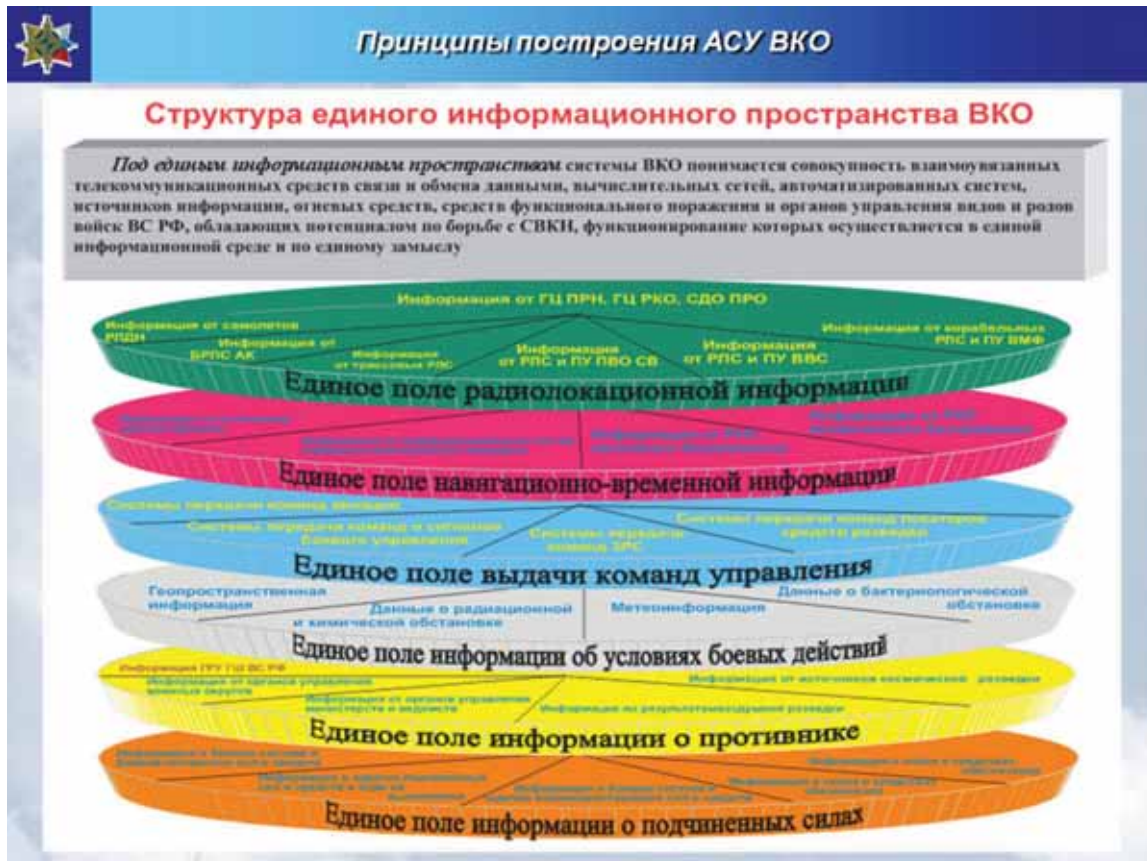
Принципы построения АСУ ВКО

Структура единого информационного пространства ВКО

*Под единым информационным пространством* системы ВКО понимается совокупность взаимоувязанных телекоммуникационных средств связи и обмена данными, вычислительных сетей, автоматизированных систем, источников информации, огневых средств, средств функционального поражения и органов управления видов и родов войск ВС РФ, обладающих потенциалом по борьбе с СВКИ, функционирование которых осуществляется в единой информационной среде и по единому замыслу

Информация от ГЦ ПРН, ГЦ РКО, СДО ПРО

Информация от самолетов РЛДН

Информация от БРПС АК

Информация от трассовых РЛС

Информация от РЛС и ПУ ПВО СВ

Информация от РЛС и ПУ ВВС

Информация от корабельных РЛС и ПУ ВМФ

Единое поле радиолокационной информации

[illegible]

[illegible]

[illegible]

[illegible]

Единое поле навигационно-временной информации

Системы передачи команд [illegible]

Системы передачи команд и сигналов боевого управления

Системы передачи команд ЗРС

Системы передачи команд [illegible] средств разведки

Единое поле выдачи команд управления

Геопространственная информация

Данные о радиационной и химической обстановке

Метеоинформация

Данные о бактериологической обстановке

Единое поле информации об условиях боевых действий

Информация ГРУ ГШ ВС РФ

Информация от органов управления военных округов

Информация от органов управления министерств и ведомств

Информация от источников космической разведки

Информация по результатам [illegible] разведки

Единое поле информации о противнике

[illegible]

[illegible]

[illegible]

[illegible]

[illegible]

Единое поле информации о подчиненных силах